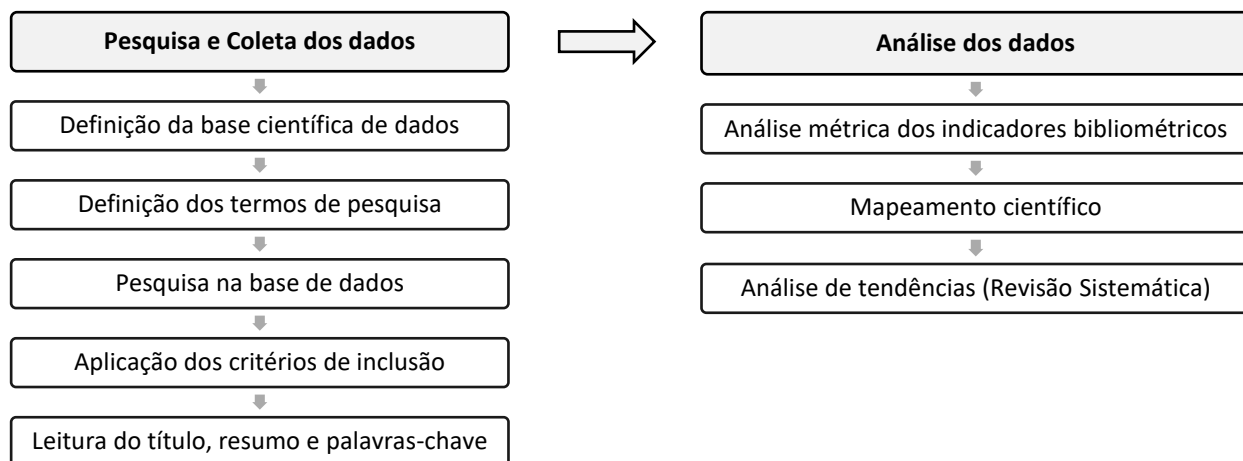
Pesquisa e Coleta dos dados

Definição da base científica de dados

Definição dos termos de pesquisa

Pesquisa na base de dados

Aplicação dos critérios de inclusão

Leitura do título, resumo e palavras-chave

Análise dos dados

Análise métrica dos indicadores bibliométricos

Mapeamento científico

Análise de tendências (Revisão Sistemática)